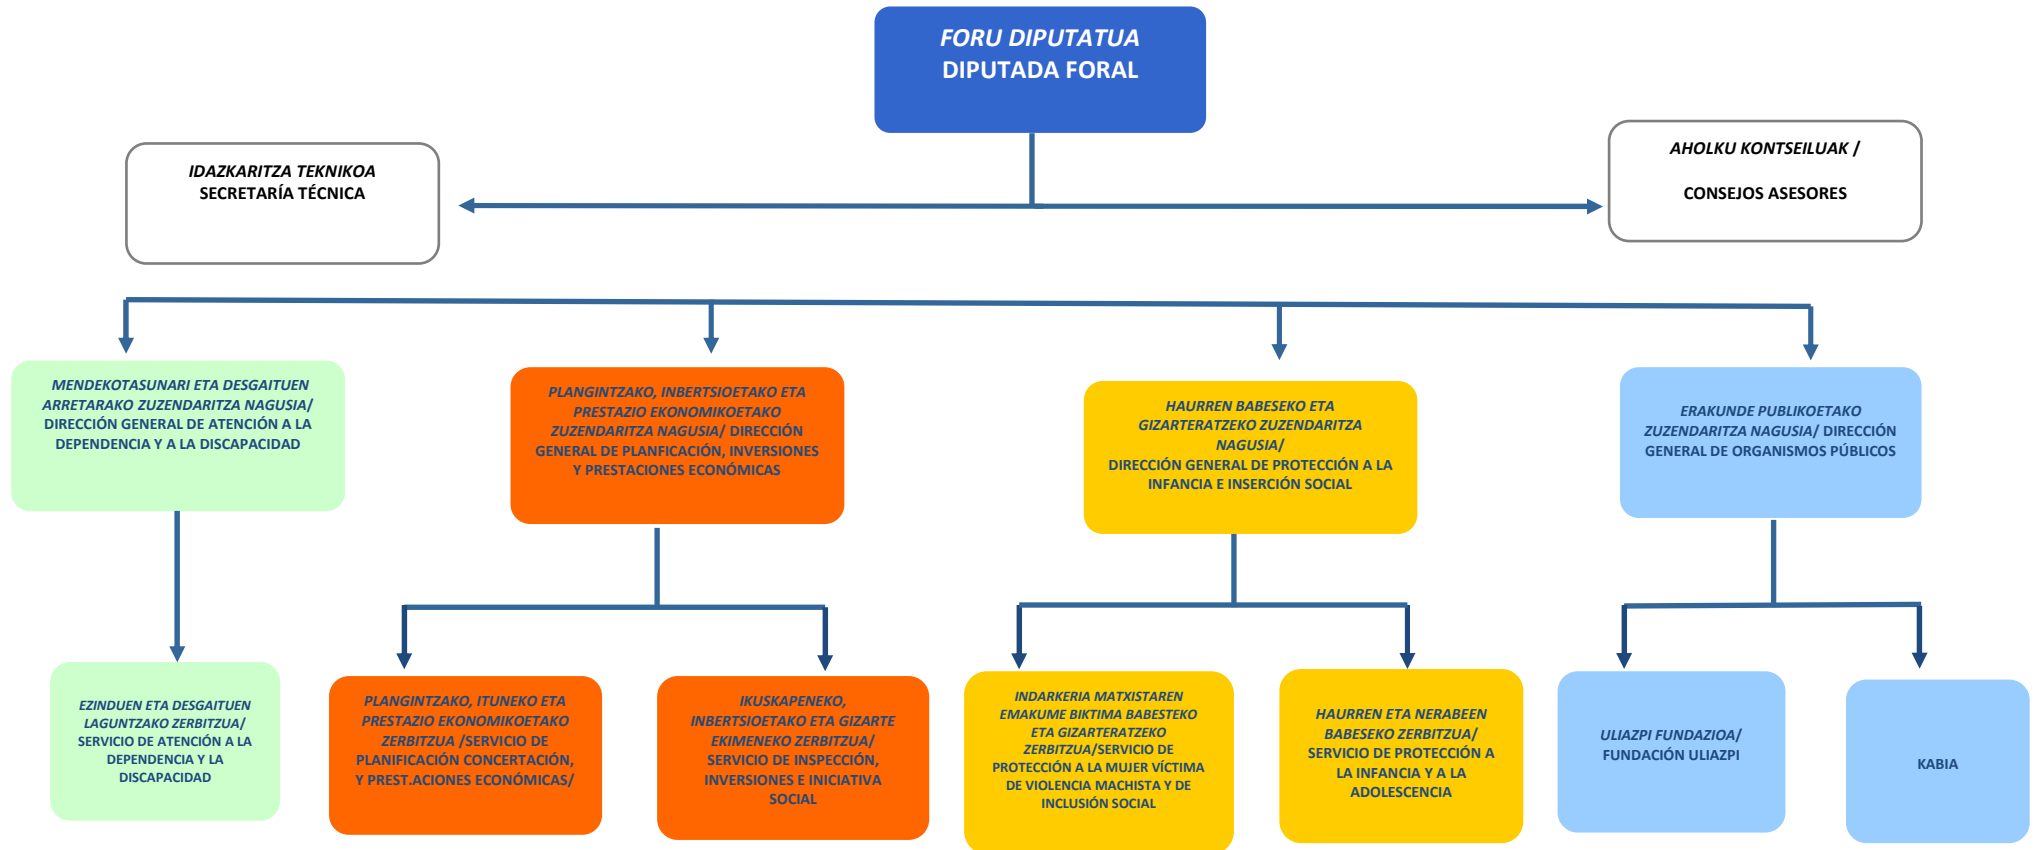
FORU DIPUTATUA
DIPUTADA FORAL

IDAZKARITZA TEKNIKOA
SECRETARÍA TÉCNICA

AHOLKU KONTSEILUAK /
CONSEJOS ASESORES

MENDEKOTASUNARI ETA DESGAITUEN ARRETARAKO ZUZENDARITZA NAGUSIA/ DIRECCIÓN GENERAL DE ATENCIÓN A LA DEPENDENCIA Y A LA DISCAPACIDAD

PLANGINTZAKO, INBERTSIOETAKO ETA PRESTAZIO EKONOMIKOETAKO ZUZENDARITZA NAGUSIA/ DIRECCIÓN GENERAL DE PLANFICACIÓN, INVERSIONES Y PRESTACIONES ECONÓMICAS

HAURREN BABESEKO ETA GIZARTERATZEKO ZUZENDARITZA NAGUSIA/
DIRECCIÓN GENERAL DE PROTECCIÓN A LA INFANCIA E INSERCIÓN SOCIAL

ERAKUNDE PUBLIKOETAKO ZUZENDARITZA NAGUSIA/ DIRECCIÓN GENERAL DE ORGANISMOS PÚBLICOS

EZINDUEN ETA DESGAITUEN LAGUNTZAKO ZERBITZUA/ SERVICIO DE ATENCIÓN A LA DEPENDENCIA Y LA DISCAPACIDAD

PLANGINTZAKO, ITUNEKO ETA PRESTAZIO EKONOMIKOETAKO ZERBITZUA /SERVICIO DE PLANIFICACIÓN CONCERTACIÓN, Y PREST.ACIONES ECONÓMICAS/

IKUSKAPENEKO, INBERTSIOETAKO ETA GIZARTE EKIMENEKO ZERBITZUA/ SERVICIO DE INSPECCIÓN, INVERSIONES E INICIATIVA SOCIAL

INDARKERIA MATXISTAREN EMAKUME BIKTIMA BABESTEKO ETA GIZARTERATZEKO ZERBITZUA/SERVICIO DE PROTECCIÓN A LA MUJER VÍCTIMA DE VIOLENCIA MACHISTA Y DE INCLUSIÓN SOCIAL

HAURREN ETA NERABEEN BABESEKO ZERBITZUA/ SERVICIO DE PROTECCIÓN A LA INFANCIA Y A LA ADOLESCENCIA

ULIAZPI FUNDAZIOA/ FUNDACIÓN ULIAZPI

KABIA